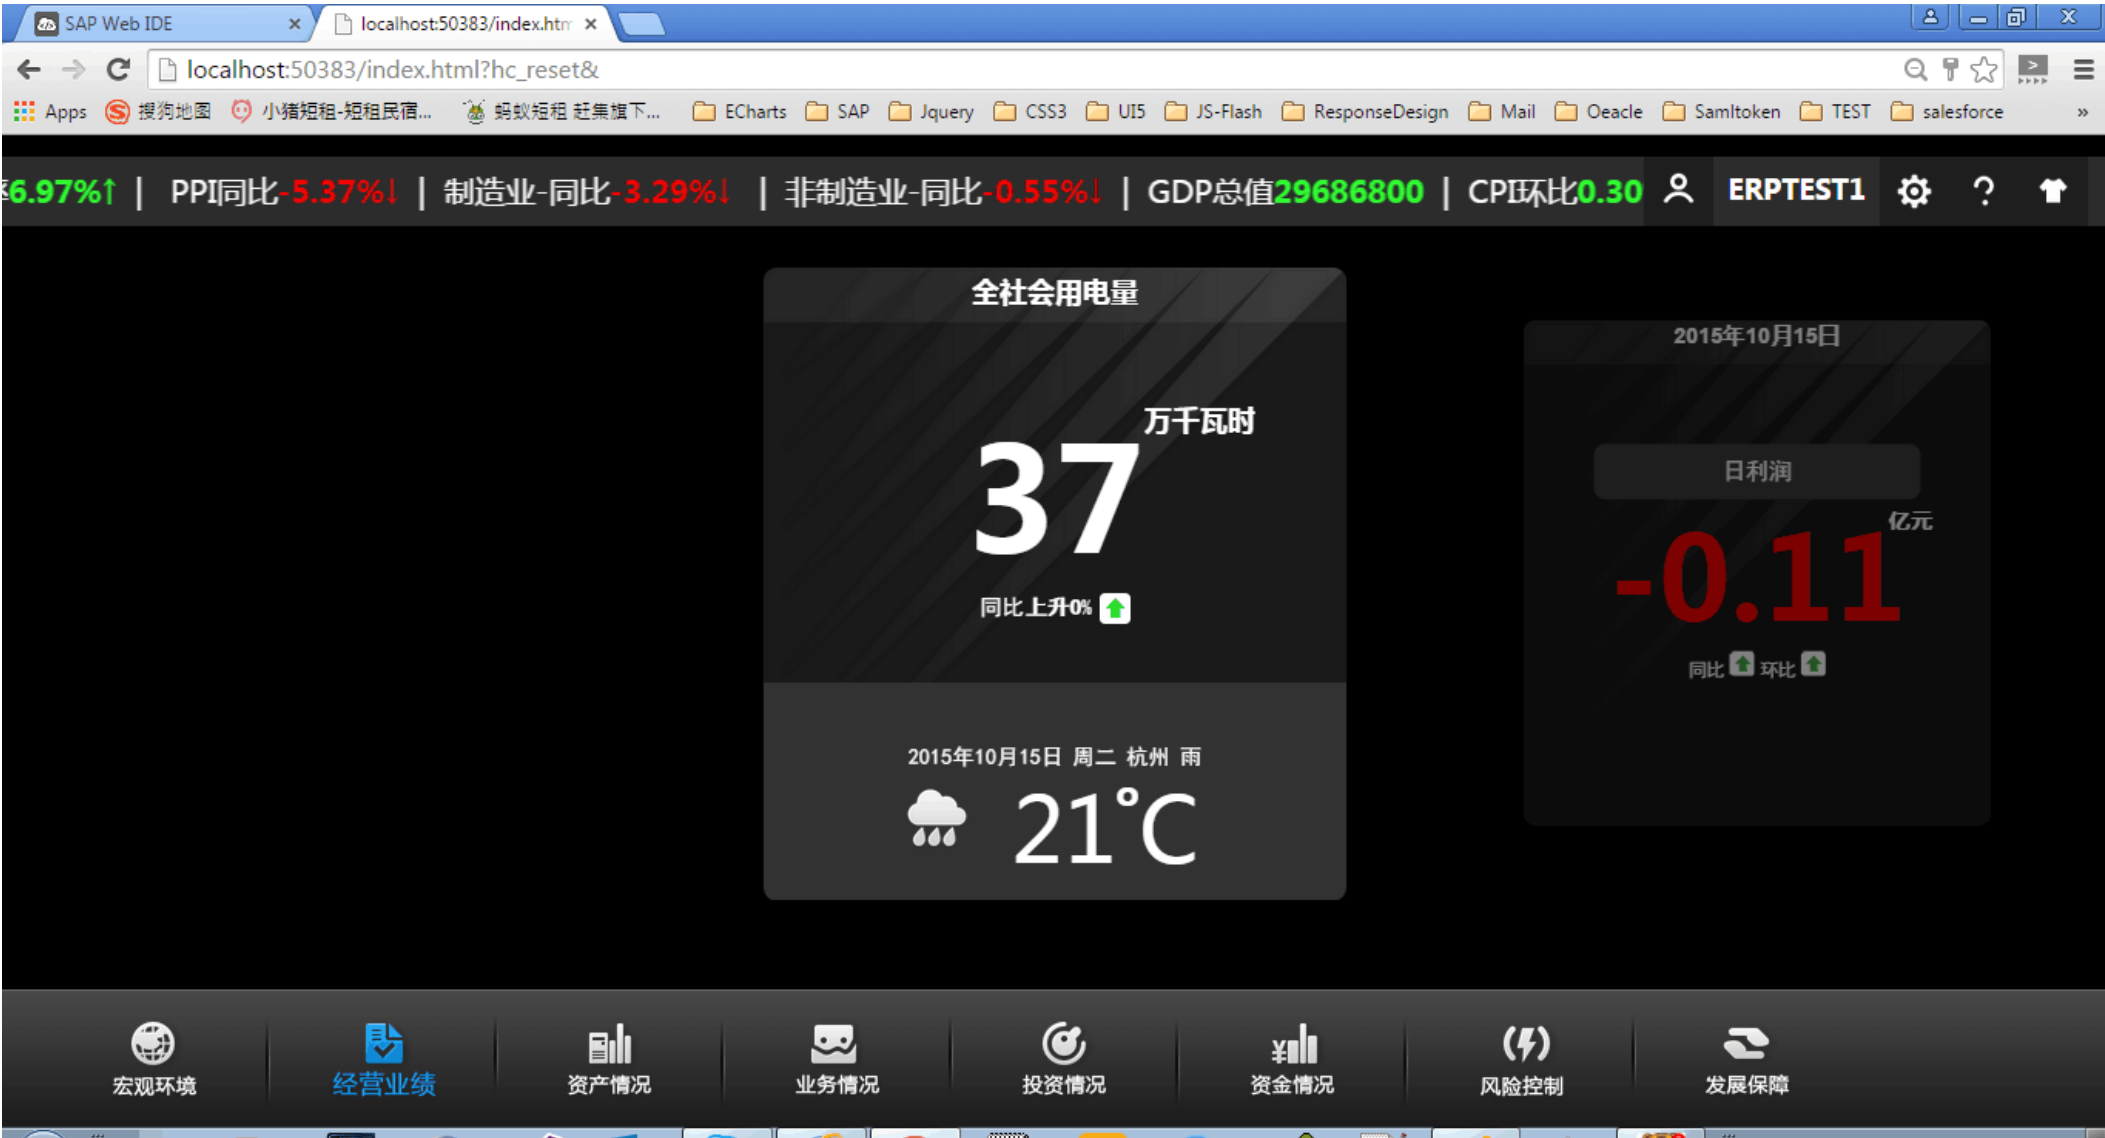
SAP Web IDE ×
localhost:50383/index.htm ×

localhost:50383/index.html?hc_reset&

Apps 搜狗地图 小猪短租-短租民宿... 蚂蚁短租 赶集旗下... ECharts SAP Jquery CSS3 UI5 JS-Flash ResponseDesign Mail Oeacle Samltoken TEST salesforce »

6.97%↑ | PPI同比-5.37%↓ | 制造业-同比-3.29%↓ | 非制造业-同比-0.55%↓ | GDP总值29686800 | CPI环比0.30 ERPTEST1 ?

全社会用电量

万千瓦时
37
同比上升0%

2015年10月15日 周二 杭州 雨
21°C

2015年10月15日

日利润
亿元
-0.11
同比 环比

宏观环境 经营业绩 资产情况 业务情况 投资情况 资金情况 风险控制 发展保障